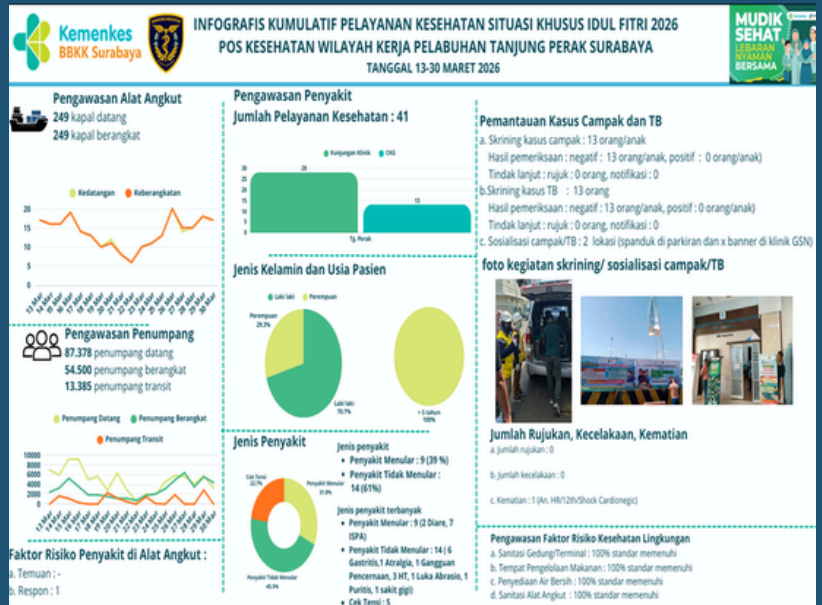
Kemenkes BBKK Surabaya

INFOGRAFIS KUMULATIF PELAYANAN KESEHATAN SITUASI KHUSUS IDUL FITRI 2026
POS KESEHATAN WILAYAH KERJA PELABUHAN TANJUNG PERAK SURABAYA
TANGGAL 13-30 MARET 2026

MUDIK SEHAT LEBARAN NYAMAN BERSAMA

Pengawasan Alat Angkut
249 kapal datang
249 kapal berangkat

Kedatangan Keberangkatan

20
15
10
5
0

Pengawasan Penumpang
87.378 penumpang datang
54.500 penumpang berangkat
13.385 penumpang transit

Penumpang Datang Penumpang Berangkat Penumpang Transit

10000
8000
6000
4000
2000
0

Faktor Risiko Penyakit di Alat Angkut :
a. Temuan : -
b. Respon : 1

Pengawasan Penyakit
Jumlah Pelayanan Kesehatan : 41

Kunjungan Klinik CKG
28
13
Tg. Perak

Jenis Kelamin dan Usia Pasien
Laki laki Perempuan
Perempuan 29.3%
Laki laki 70.7%
> 5 tahun 100%

Jenis Penyakit
Cek Tensi 22.7%
Penyakit Menular 31.8%
Penyakit Tidak Menular 45.5%

Jenis penyakit
- Penyakit Menular : 9 (39 %)
- Penyakit Tidak Menular : 14 (61%)

Jenis penyakit terbanyak
- Penyakit Menular : 9 (2 Diare, 7 ISPA)
- Penyakit Tidak Menular : 14 ( 6 Gastritis,1 Atralgia, 1 Gangguan Pencernaan, 3 HT, 1 Luka Abrasio, 1 Puritis, 1 sakit gigi)
- Cek Tensi : 5

Pemantauan Kasus Campak dan TB
a. Skrining kasus campak : 13 orang/anak
Hasil pemeriksaan : negatif : 13 orang/anak, positif : 0 orang/anak)
Tindak lanjut : rujuk : 0 orang, notifikasi : 0
b.Skrining kasus TB : 13 orang
Hasil pemeriksaan : negatif : 13 orang/anak, positif : 0 orang/anak)
Tindak lanjut : rujuk : 0 orang, notifikasi : 0
c. Sosialisasi campak/TB : 2 lokasi (spanduk di parkiran dan x banner di klinik GSN)

foto kegiatan skrining/ sosialisasi campak/TB

Jumlah Rujukan, Kecelakaan, Kematian
a. Jumlah rujukan : 0
b. Jumlah kecelakaan : 0
c. Kematian : 1 (An. HR/12th/Shock Cardioengic)

Pengawasan Faktor Risiko Kesehatan Lingkungan
a. Sanitasi Gedung/Terminal : 100% standar memenuhi
b. Tempat Pengelolaan Makanan : 100% standar memenuhi
c. Penyediaan Air Bersih : 100% standar memenuhi
d. Sanitasi Alat Angkut : 100% standar memenuhi